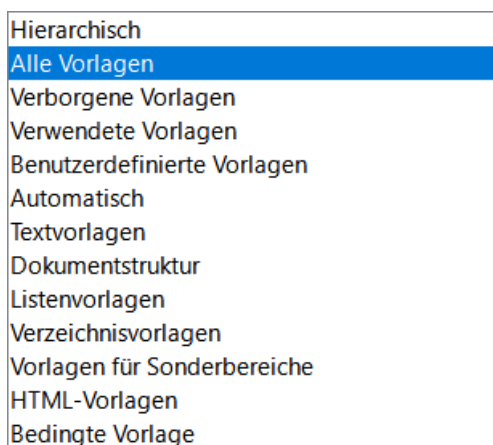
Hierarchisch
Alle Vorlagen
Verborgene Vorlagen
Verwendete Vorlagen
Benutzerdefinierte Vorlagen
Automatisch
Textvorlagen
Dokumentstruktur
Listenvorlagen
Verzeichnisvorlagen
Vorlagen für Sonderbereiche
HTML-Vorlagen
Bedingte Vorlage